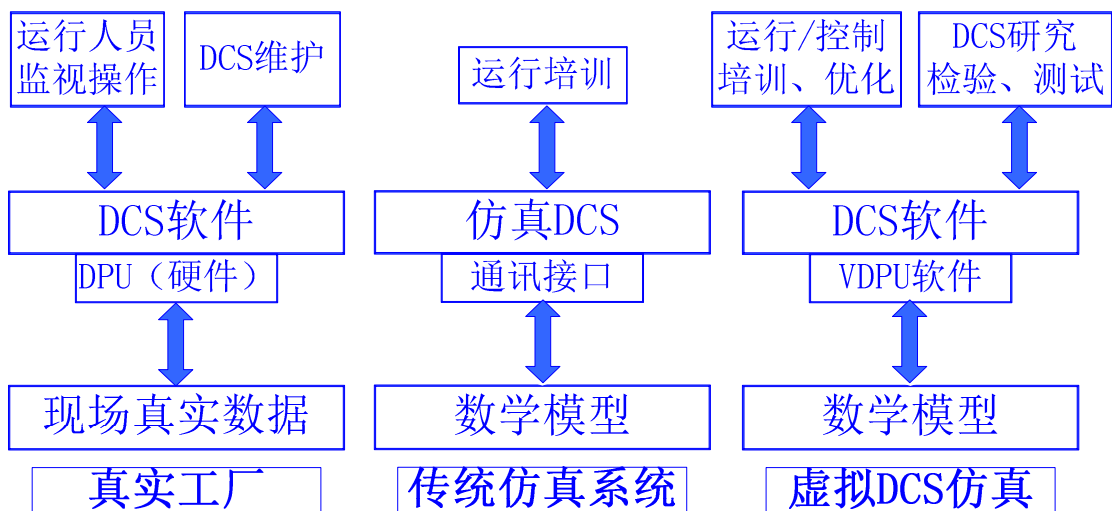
运行人员监视操作

DCS维护

DCS软件

DPU（硬件）

现场真实数据

真实工厂

运行培训

仿真DCS

通讯接口

数学模型

传统仿真系统

运行/控制培训、优化

DCS研究检验、测试

DCS软件

VDPU软件

数学模型

虚拟DCS仿真